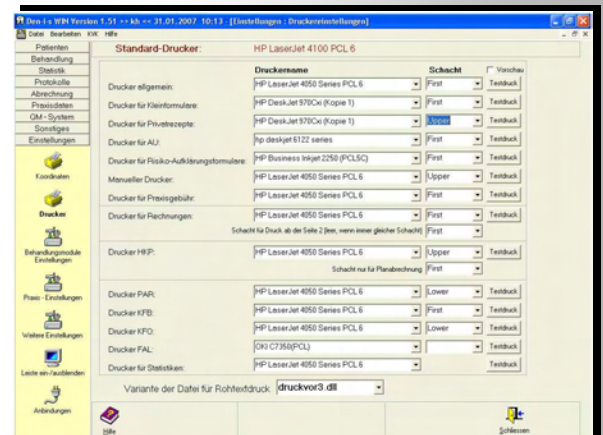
Den-i-s WIN Version 1.51 ++ kb << 31.01.2007 10:13 - [Einstellungen : Druckereinstellungen]

Datei Bearbeiten KVK Hilfe

Patienten
Behandlung
Statistik
Protokolle
Abrechnung
Praxisdaten
QM - System
Sonstiges
Einstellungen

Koordinaten
Drucker
Behandlungsmodule Einstellungen
Praxis - Einstellungen
Weitere Einstellungen
Leiste ein-/ausblenden
Anbindungen

Standard-Drucker: HP LaserJet 4100 PCL 6

Druckername Schacht Vorschau

| | | | |
|---|---|---|---|
| Drucker allgemein: | HP LaserJet 4050 Series PCL 6 | First | Testdruck |
| Drucker für Kleinformulare: | HP DeskJet 970Cxi (Kopie 1) | First | Testdruck |
| Drucker für Privatrezepte: | HP DeskJet 970Cxi (Kopie 1) | Upper | Testdruck |
| Drucker für AU: | hp deskjet 6122 series | First | Testdruck |
| Drucker für Risiko-Aufklärungsformulare: | HP Business Inkjet 2250 (PCL5C) | First | Testdruck |
| Manueller Drucker: | HP LaserJet 4050 Series PCL 6 | Upper | Testdruck |
| Drucker für Praxisgebühr: | HP LaserJet 4050 Series PCL 6 | First | Testdruck |
| Drucker für Rechnungen: | HP LaserJet 4050 Series PCL 6 | First | Testdruck |

Schacht für Druck ab der Seite 2 (leer, wenn immer gleicher Schacht) First

| | | | |
|---|---|---|---|
| Drucker HKP: | HP LaserJet 4050 Series PCL 6 | Upper | Testdruck |

Schacht nur für Planabrechnung First

| | | | |
|---|---|---|---|
| Drucker PAR: | HP LaserJet 4050 Series PCL 6 | Lower | Testdruck |
| Drucker KFB: | HP LaserJet 4050 Series PCL 6 | First | Testdruck |
| Drucker KFO: | HP LaserJet 4050 Series PCL 6 | Lower | Testdruck |
| Drucker FAL: | OKI C7350(PCL) | | Testdruck |
| Drucker für Statistiken: | HP LaserJet 4050 Series PCL 6 | | Testdruck |

Variante der Datei für Rohtextdruck: druckvor3.dll

Hilfe
Schliessen